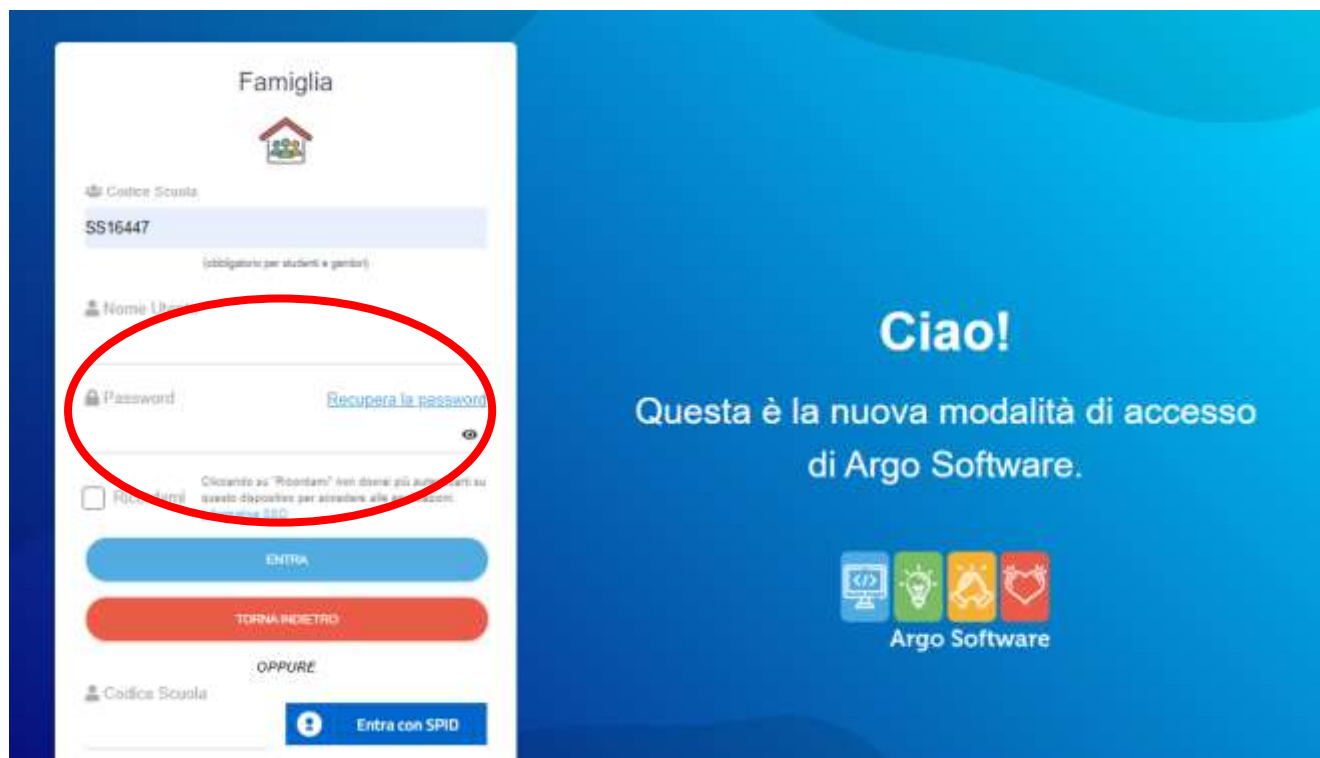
Famiglia

Codice Scuola

SS16447

(obbligatorio per studenti e genitori)

Nome Ute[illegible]

Password

Recupera la password

Ricordami

Cliccando su "Ricordami" non dovrai più auten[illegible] su questo dispositivo per accedere alle a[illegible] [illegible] SSO

ENTRA

TORNA INDIETRO

OPPURE

Codice Scuola

Entra con SPID

Ciao!

Questa è la nuova modalità di accesso di Argo Software.

Argo Software